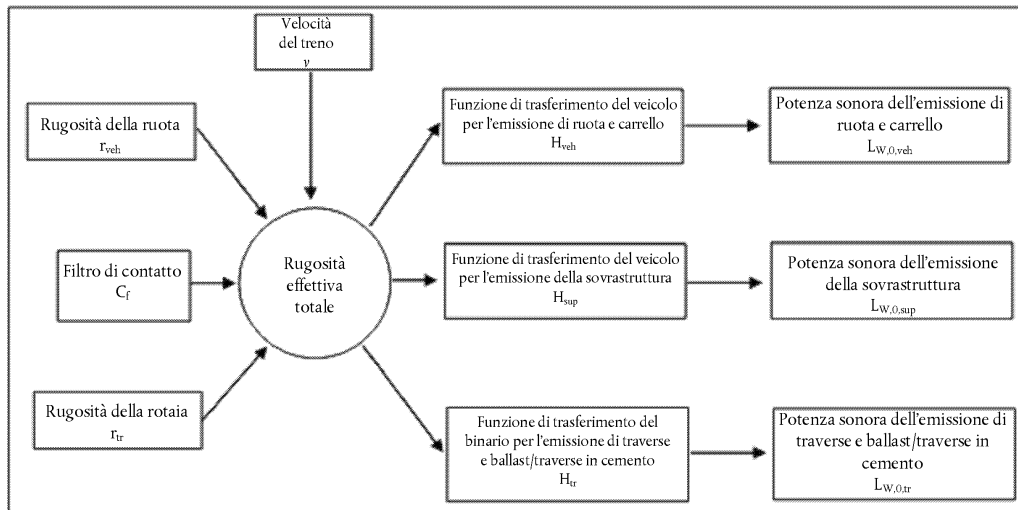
Velocità del treno
$v$

Rugosità della ruota
$r_{veh}$

Filtro di contatto
$C_f$

Rugosità della rotaia
$r_{tr}$

Rugosità effettiva totale

Funzione di trasferimento del veicolo per l'emissione di ruota e carrello
$H_{veh}$

Funzione di trasferimento del veicolo per l'emissione della sovrastruttura
$H_{sup}$

Funzione di trasferimento del binario per l'emissione di traverse e ballast/traverse in cemento
$H_{tr}$

Potenza sonora dell'emissione di ruota e carrello
$L_{W,0,veh}$

Potenza sonora dell'emissione della sovrastruttura
$L_{W,0,sup}$

Potenza sonora dell'emissione di traverse e ballast/traverse in cemento
$L_{W,0,tr}$